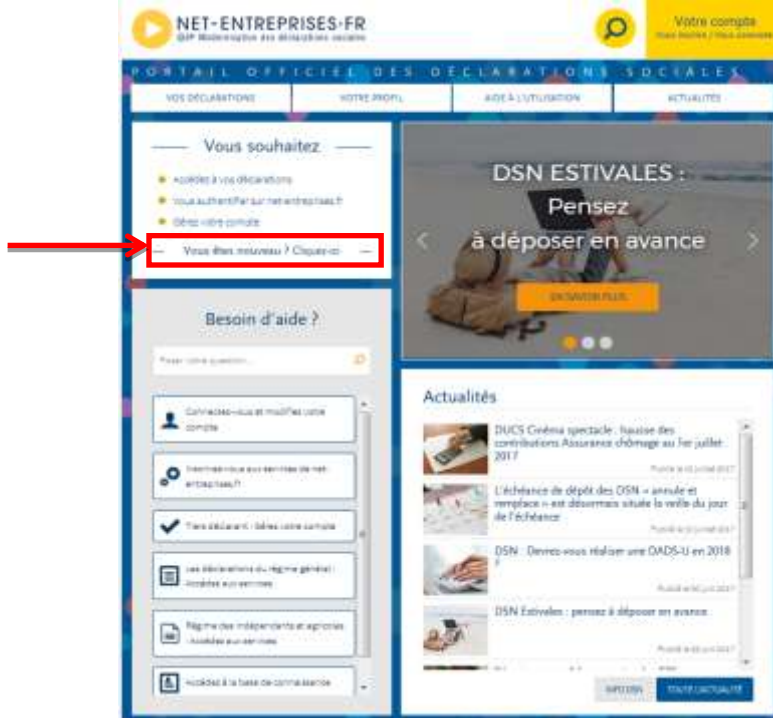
NET-ENTREPRISES.FR
GIP Modernisation des déclarations sociales

Votre compte
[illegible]

PORTAIL OFFICIEL DES DÉCLARATIONS SOCIALES

VOS DÉCLARATIONS | VOTRE PROFIL | AIDE À L'UTILISATION | ACTUALITÉS

Vous souhaitez

Accédez à vos déclarations
Vous authentifier sur net-entreprises.fr
Gérez votre compte

Vous êtes nouveau ? Cliquez-ici

DSN ESTIVALES :
Pensez
à déposer en avance

EN SAVOIR PLUS

Besoin d'aide ?

Posez votre question...

Connectez-vous et modifiez votre compte

Inscrivez-vous aux services de net-entreprises.fr

Tiers déclarant : Gérez votre compte

Les déclarations du régime général : Accédez aux services

Régime des indépendants et agricoles : Accédez aux services

Accédez à la base de connaissance

Actualités

DUCS Cinéma spectacle : hausse des contributions Assurance chômage au 1er juillet 2017
Publié le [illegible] juillet 2017

L'échéance de dépôt des DSN « annule et remplace » est désormais située la veille du jour de l'échéance
Publié le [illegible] juillet 2017

DSN : Devrez-vous réaliser une DADS-U en 2018 ?
Publié le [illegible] juin 2017

DSN Estivales : pensez à déposer en avance
Publié le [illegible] juin 2017

INFO DSN | TOUTE L'ACTUALITÉ